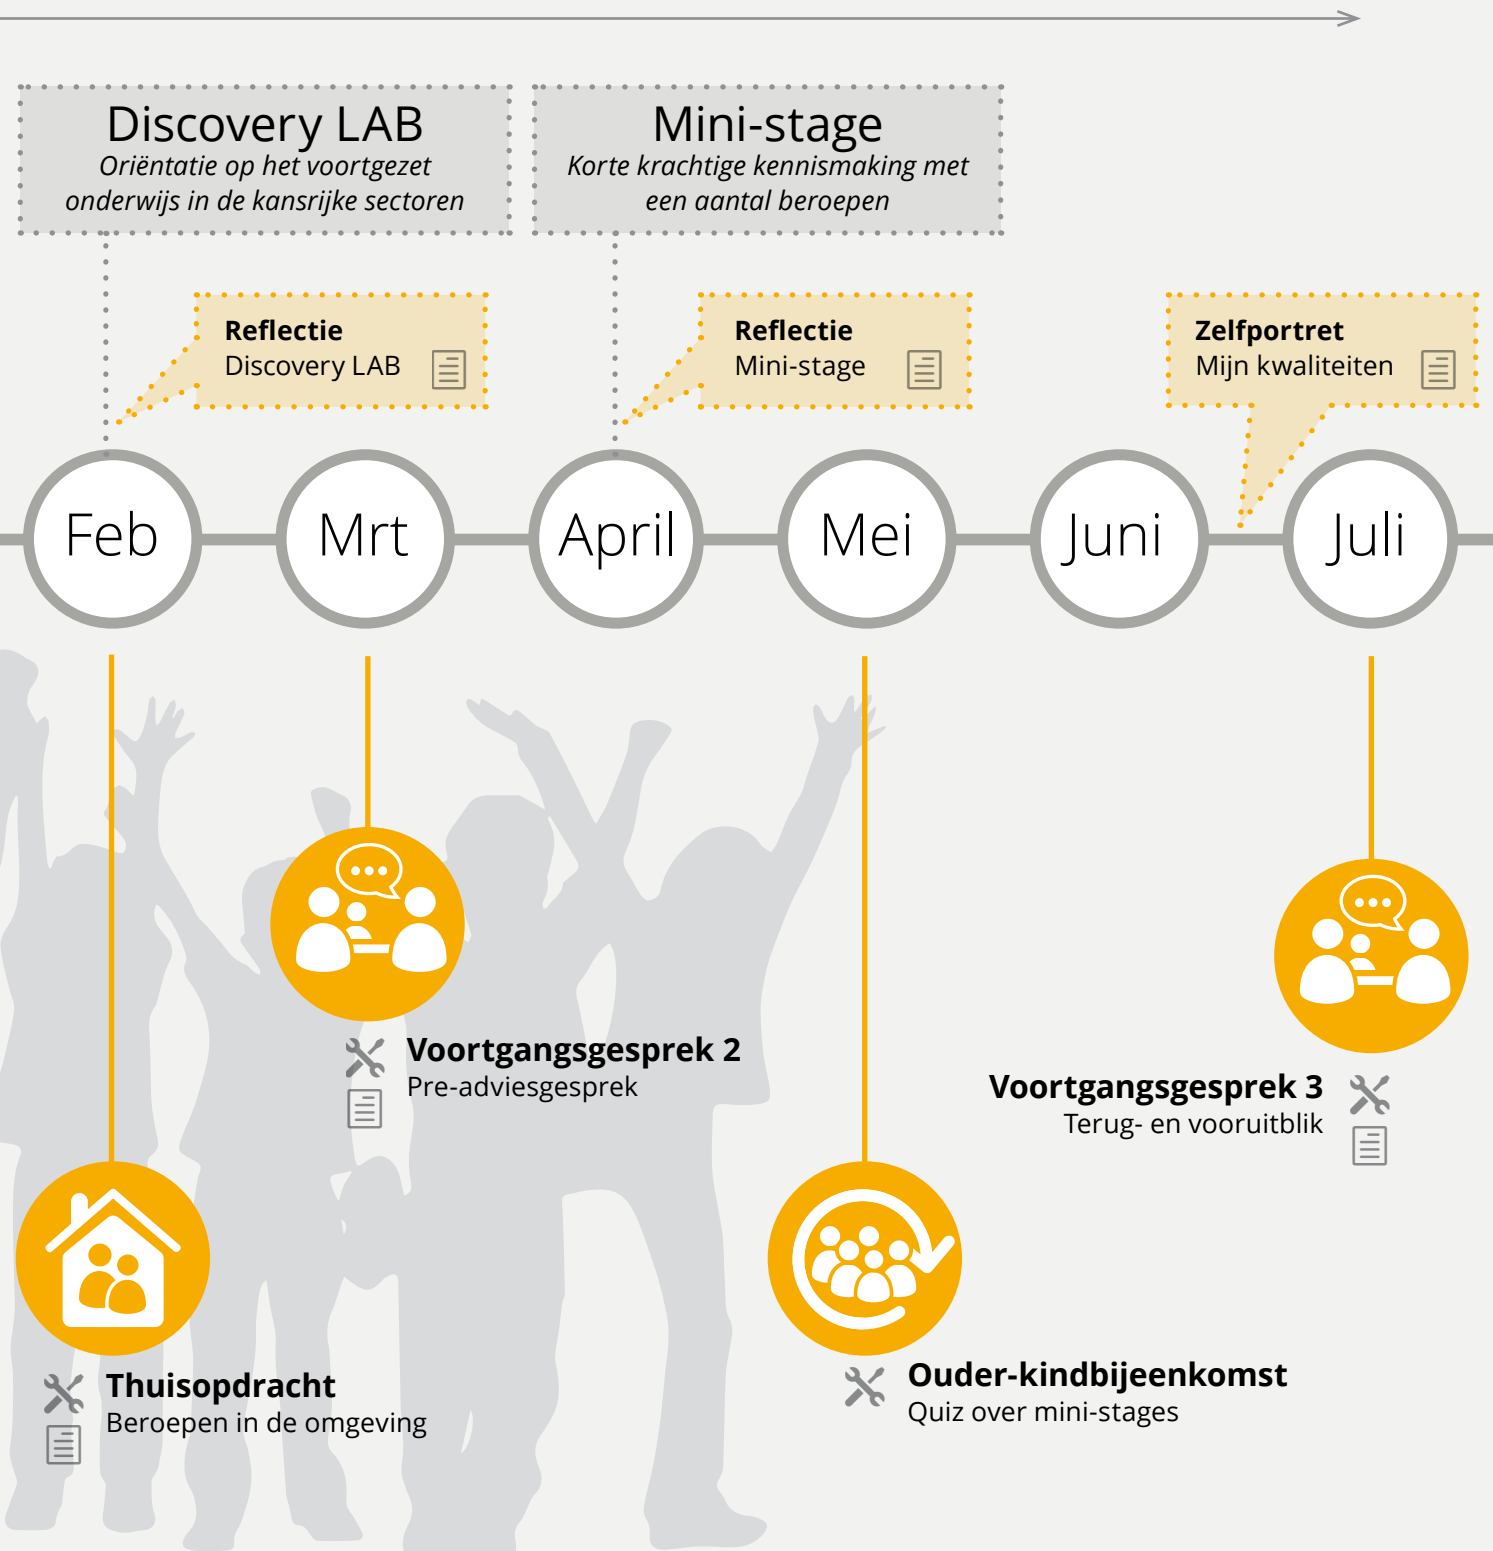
Discovery LAB
*Oriëntatie op het voortgezet onderwijs in de kansrijke sectoren*

Mini-stage
*Korte krachtige kennismaking met een aantal beroepen*

**Reflectie**
Discovery LAB

**Reflectie**
Mini-stage

**Zelfportret**
Mijn kwaliteiten

Feb

Mrt

April

Mei

Juni

Juli

**Voortgangsgesprek 2**
Pre-adviesgesprek

**Voortgangsgesprek 3**
Terug- en vooruitblik

**Thuisopdracht**
Beroepen in de omgeving

**Ouder-kindbijeenkomst**
Quiz over mini-stages